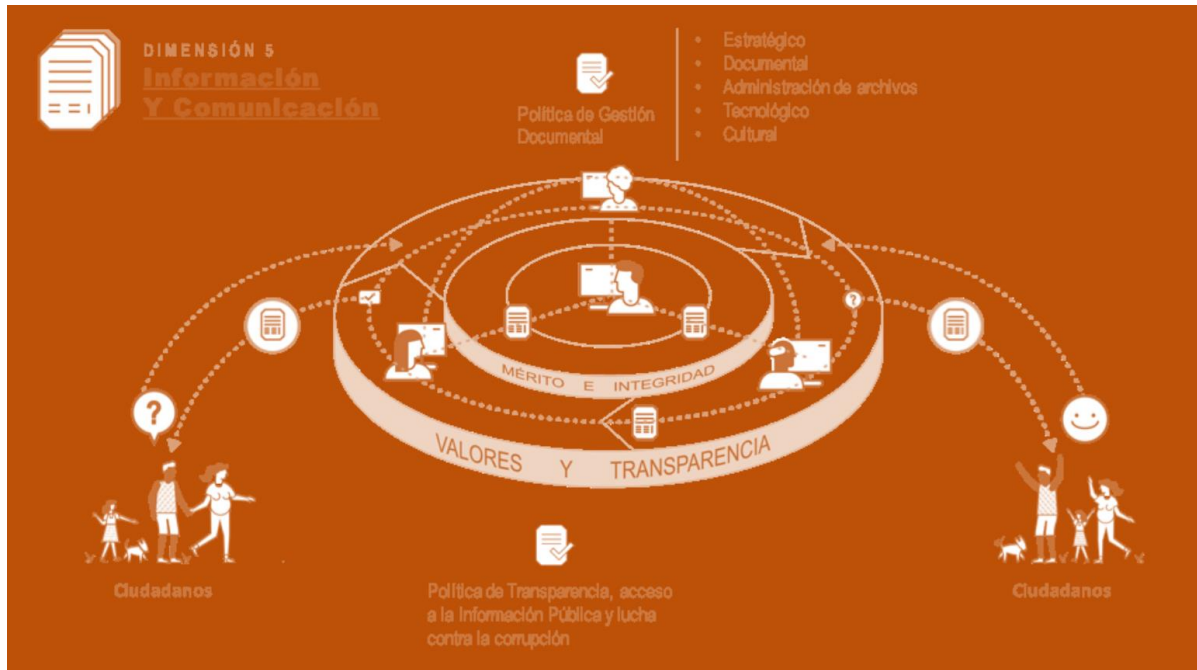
DIMENSIÓN 5
Información
Y Comunicación

Política de Gestión Documental

- Estratégico
- Documental
- Administración de archivos
- Tecnológico
- Cultural

MÉRITO E INTEGRIDAD

VALORES Y TRANSPARENCIA

Ciudadanos

Política de Transparencia, acceso a la Información Pública y lucha contra la corrupción

Ciudadanos